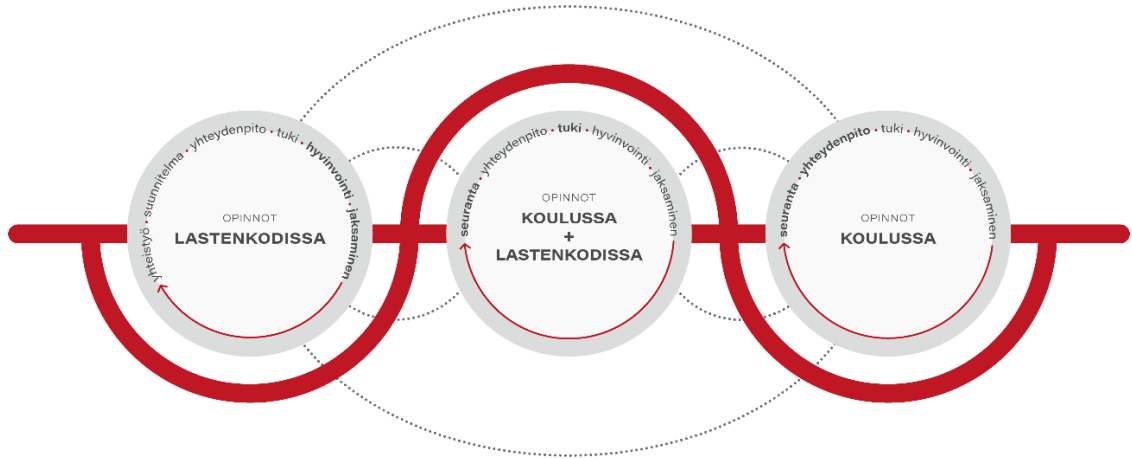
yhteistyö · suunnitelma · yhteydenpito · tuki · hyvinvointi · jaksaminen

OPINNOT
LASTENKODISSA

seuranta · yhteydenpito · tuki · hyvinvointi · jaksaminen

OPINNOT
KOULUSSA
+
LASTENKODISSA

seuranta · yhteydenpito · tuki · hyvinvointi · jaksaminen

OPINNOT
KOULUSSA